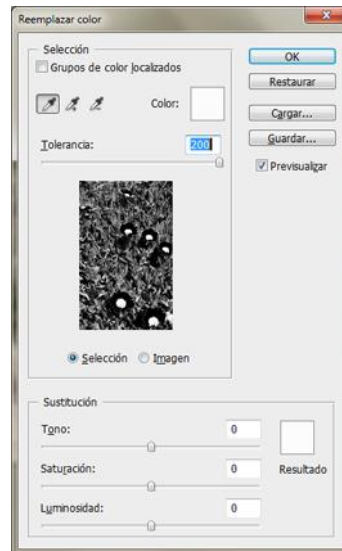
Reemplazar color

Selección

Grupos de color localizados

Color:

Tolerancia: 200

Selección Imagen

OK

Restaurar

Cargar...

Guardar...

Previsualizar

Sustitución

Tono: 0

Saturación: 0

Luminosidad: 0

Resultado